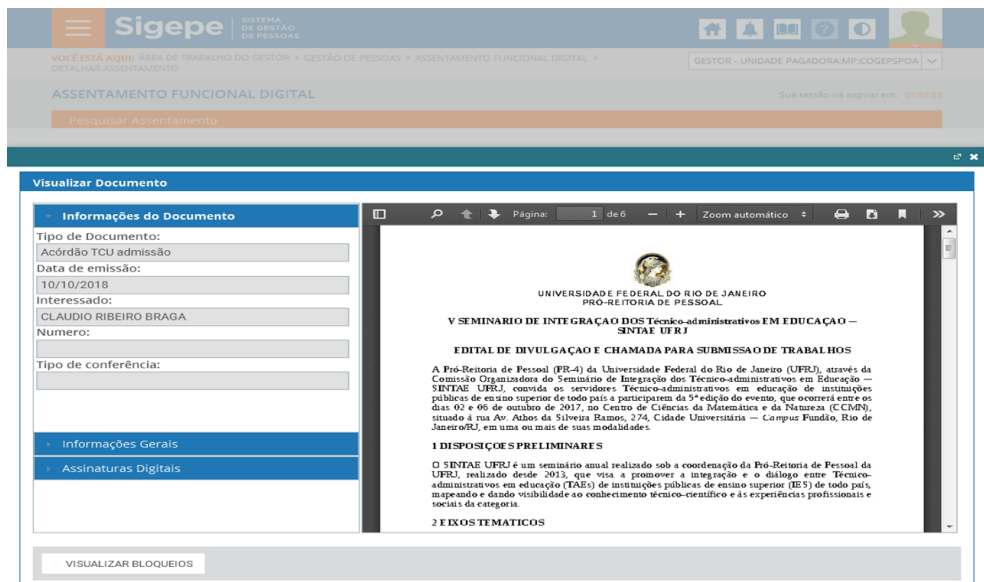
Sigepe SISTEMA DE GESTÃO DE PESSOAS

VOCÊ ESTÁ AQUI: ÁREA DE TRABALHO DO GESTOR > GESTÃO DE PESSOAS > ASSENTAMENTO FUNCIONAL DIGITAL > DETALHAR ASSENTAMENTO

GESTOR - UNIDADE PAGADORA:MP:COGEPSPOA

ASSENTAMENTO FUNCIONAL DIGITAL

Sua sessão irá expirar em: 01:59:53

Pesquisar Assentamento

Visualizar Documento

Informações do Documento

Tipo de Documento:
Acórdão TCU admissão
Data de emissão:
10/10/2018
Interessado:
CLAUDIO RIBEIRO BRAGA
Numero:

Tipo de conferência:

Informações Gerais
Assinaturas Digitais

Página: 1 de 6 Zoom automático

UNIVERSIDADE FEDERAL DO RIO DE JANEIRO
PRÓ-REITORIA DE PESSOAL

V SEMINARIO DE INTEGRAÇAO DOS Técnico-administrativos EM EDUCAÇAO — SINTAE UFRJ

EDITAL DE DIVULGAÇAO E CHAMADA PARA SUBMISSAO DE TRABALHOS

A Pró-Reitoria de Pessoal (PR-4) da Universidade Federal do Rio de Janeiro (UFRJ), através da Comissão Organizadora do Seminário de Integração dos Técnico-administrativos em Educação — SINTAE UFRJ, convida os servidores Técnico-administrativos em educação de instituições públicas de ensino superior de todo país a participarem da 5ª edição do evento, que ocorrerá entre os dias 02 e 06 de outubro de 2017, no Centro de Ciências da Matemática e da Natureza (CCMN), situado à rua Av. Athos da Silveira Ramos, 274, Cidade Universitária — Campus Fundão, Rio de Janeiro/RJ, em uma ou mais de suas modalidades.

1 DISPOSIÇOES PRELIMINARES

O SINTAE UFRJ é um seminário anual realizado sob a coordenação da Pró-Reitoria de Pessoal da UFRJ, realizado desde 2013, que visa a promover a integração e o diálogo entre Técnico-administrativos em educação (TAEs) de instituições públicas de ensino superior (IES) de todo país, mapeando e dando visibilidade ao conhecimento técnico-científico e às experiências profissionais e sociais da categoria.

2 EIXOS TEMATICOS

VISUALIZAR BLOQUEIOS